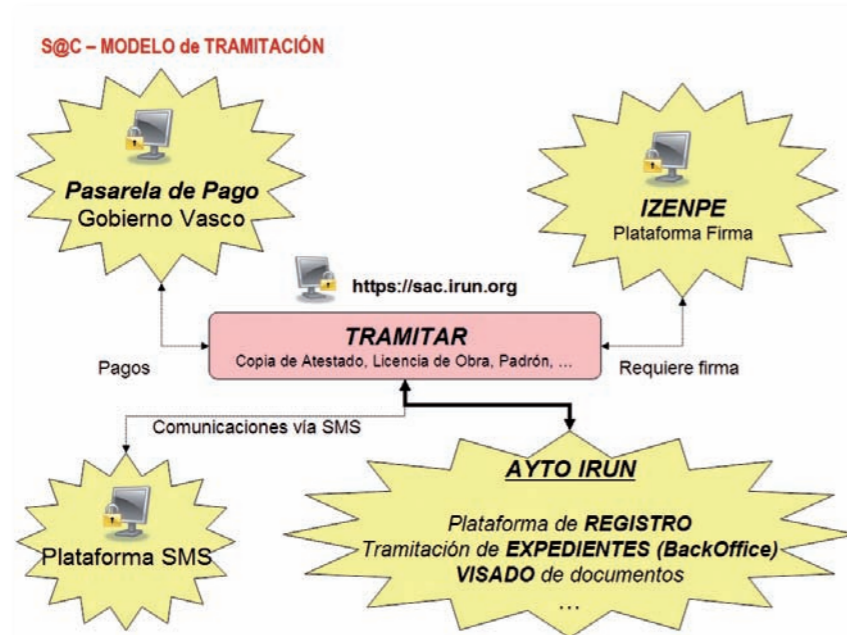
S@C – MODELO de TRAMITACIÓN

Pasarela de Pago
Gobierno Vasco

IZENPE
Plataforma Firma

https://sac.irun.org

TRAMITAR
Copia de Atestado, Licencia de Obra, Padrón, …

Pagos

Requiere firma

Comunicaciones vía SMS

Plataforma SMS

AYTO IRUN

Plataforma de REGISTRO
Tramitación de EXPEDIENTES (BackOffice)
VISADO de documentos
…